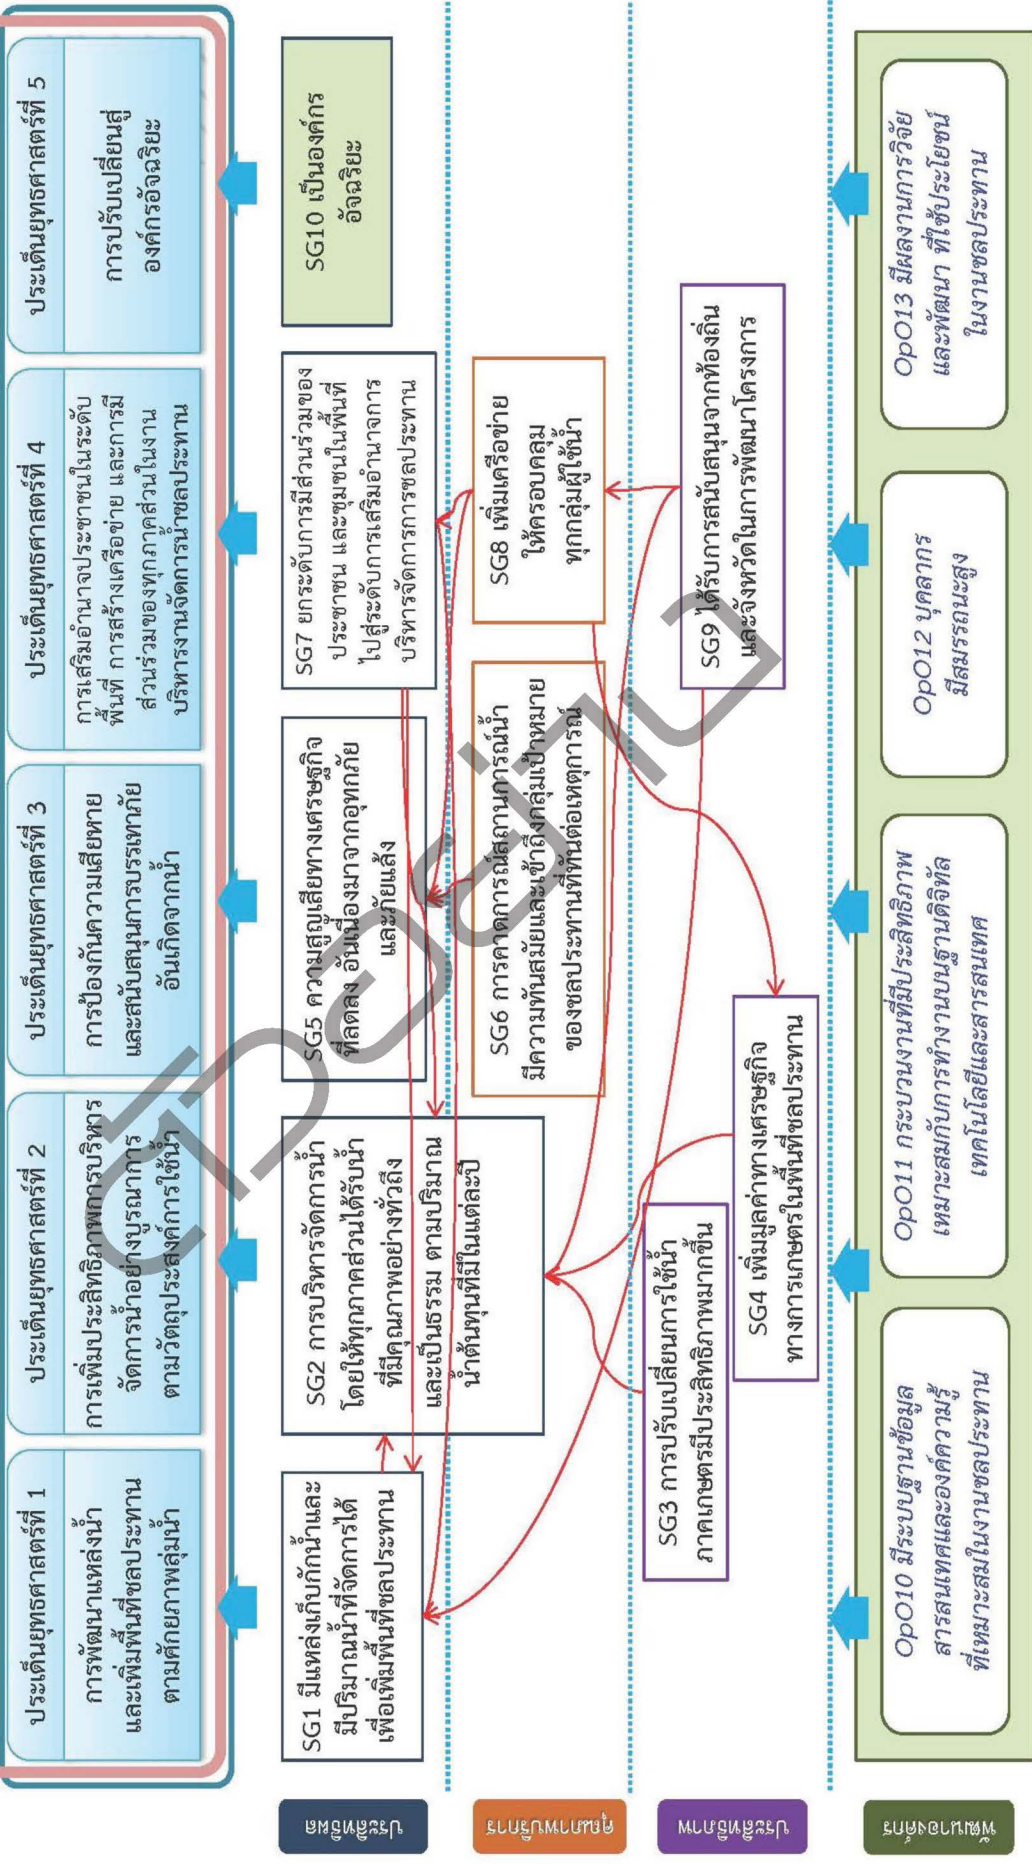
ประเด็นยุทธศาสตร์ที่ 1
การพัฒนาแหล่งน้ำและเพิ่มพื้นที่ชลประทานตามศักยภาพลุ่มน้ำ

ประเด็นยุทธศาสตร์ที่ 2
การเพิ่มประสิทธิภาพการบริหารจัดการน้ำอย่างบูรณาการตามวัตถุประสงค์การใช้น้ำ

ประเด็นยุทธศาสตร์ที่ 3
การป้องกันความเสียหายและสนับสนุนการบรรเทาภัยอันเกิดจากน้ำ

ประเด็นยุทธศาสตร์ที่ 4
การเสริมอำนาจประชาชนในระดับพื้นที่ การสร้างเครือข่าย และการมีส่วนร่วมของทุกภาคส่วนในงานบริหารงานจัดการน้ำชลประทาน

ประเด็นยุทธศาสตร์ที่ 5
การปรับเปลี่ยนสู่องค์กรอัจฉริยะ

ประสิทธิผล

SG1 มีแหล่งเก็บกักน้ำและมีปริมาณน้ำที่จัดการได้ เพื่อเพิ่มพื้นที่ชลประทาน

SG2 การบริหารจัดการน้ำโดยให้ทุกภาคส่วนได้รับน้ำที่มีคุณภาพอย่างทั่วถึงและเป็นธรรม ตามปริมาณน้ำต้นทุนที่มีในแต่ละปี

SG5 ความสูญเสียทางเศรษฐกิจที่ลดลง อันเนื่องมาจากอุทกภัยและภัยแล้ง

SG7 ยกระดับการมีส่วนร่วมของประชาชน และชุมชนในพื้นที่ไปสู่ระดับการเสริมอำนาจการบริหารจัดการการชลประทาน

SG10 เป็นองค์กรอัจฉริยะ

คุณภาพการ

SG6 การคาดการณ์สถานการณ์น้ำมีความทันสมัยและเข้าถึงกลุ่มเป้าหมายของชลประทานที่ทันต่อเหตุการณ์

SG8 เพิ่มเครือข่ายให้ครอบคลุมทุกกลุ่มผู้ใช้น้ำ

ประสิทธิภาพ

SG3 การปรับเปลี่ยนการใช้น้ำภาคเกษตรมีประสิทธิภาพมากขึ้น

SG4 เพิ่มมูลค่าทางเศรษฐกิจทางการเกษตรในพื้นที่ชลประทาน

SG9 ได้รับการสนับสนุนจากท้องถิ่นและจังหวัดในการพัฒนาโครงการ

พัฒนาองค์กร

OpO10 มีระบบฐานข้อมูลสารสนเทศและองค์ความรู้ที่เหมาะสมในงานชลประทาน

OpO11 กระบวนงานที่มีประสิทธิภาพเหมาะสมกับการทำงานบนฐานดิจิทัลเทคโนโลยีและสารสนเทศ

OpO12 บุคลากรมีสมรรถนะสูง

OpO13 มีผลงานการวิจัยและพัฒนา ที่ใช้ประโยชน์ในงานชลประทาน

ตัวอย่าง